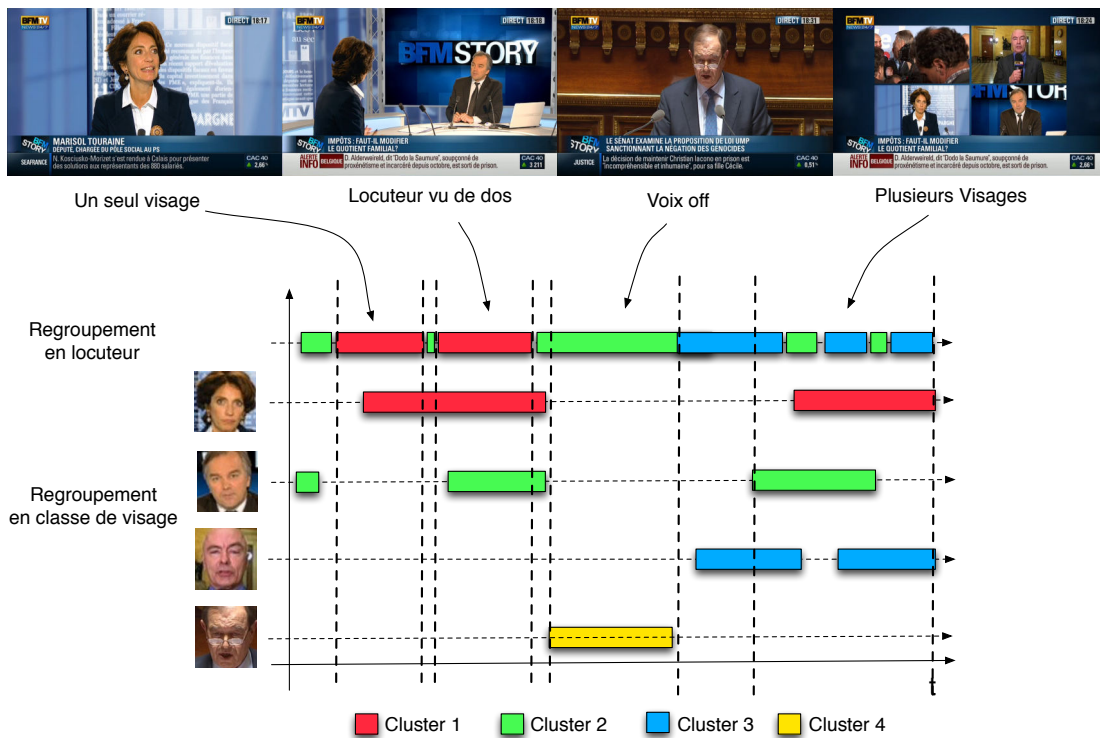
BFM TV DIRECT 18:17
MARISOL TOURAINE
DÉPUTÉ, CHARGÉE DU PÔLE SOCIAL AU PS
BFM STORY
SEAFRANCE
N. Koscisuko-Morizet s'est rendue à Calais pour présenter des solutions aux représentants des 880 salariés.
CAC 40 2,66%

BFM TV DIRECT 18:18
BFM STORY
IMPÔTS : FAUT-IL MODIFIER LE QUOTIENT FAMILIAL?
ALERTE INFO BELGIQUE
D. Alderweireld, dit "Dodo la Saumure", soupçonné de proxénétisme et incarcéré depuis octobre, est sorti de prison.
CAC 40 3 211

BFM TV DIRECT 18:21
LE SÉNAT EXAMINE LA PROPOSITION DE LOI UMP SANCTIONNANT LA NÉGATION DES GÉNOCIDES
JUSTICE
La décision de maintenir Christian Iacono en prison est "incompréhensible et inhumaine", pour sa fille Cécile.
CAC 40 0,51%

BFM TV DIRECT 18:24
BFM STORY
IMPÔTS : FAUT-IL MODIFIER LE QUOTIENT FAMILIAL?
ALERTE INFO BELGIQUE
D. Alderweireld, dit "Dodo la Saumure", soupçonné de proxénétisme et incarcéré depuis octobre, est sorti de prison.
CAC 40 2,66%

Un seul visage
Locuteur vu de dos
Voix off
Plusieurs Visages

Regroupement en locuteur

Regroupement en classe de visage

t

Cluster 1 Cluster 2 Cluster 3 Cluster 4